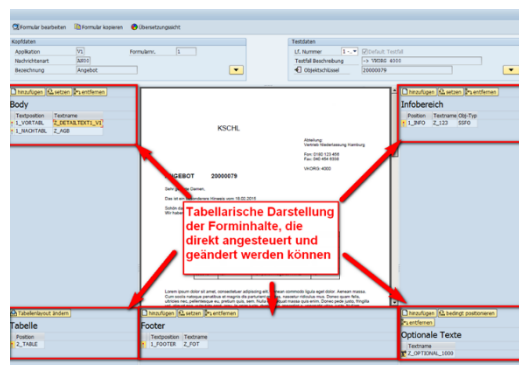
Formular bearbeiten  Formular kopieren  Übersetzungssicht

Kopfdaten
Applikation V1  Formularnr. 1
Nachrichtenart BA00
Bezeichnung Angebot

Textdaten
LT. Nummer 1  Default Textfil
Textfil Beschreibung 1 - 190050 8000
Objektschlüssel 20000079

hinzufügen  setzen  entfernen
Body
| Textposition | Textname |
|---|---|
| 1_VORTABL | Z_DETAILTEXT1_VI |
| 1_NACHTABL | Z_AGB |

KSCHL

Abteilung:
Vertrieb Niederlassung Hamburg

Fon: 0180 123 456
Fax: 040 454 6000

VAORG: 4000

ANGEBOT 20000079

Sehr geehrte Damen,

Das ist ein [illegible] Hinweis vom 19.03.2015

Tabellarische Darstellung der Forminhalte, die direkt angesteuert und geändert werden können

Lorem ipsum dolor sit amet, consectetuer adipiscing elit. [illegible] commodo ligula eget dolor. Aenean massa. Cum sociis natoque penatibus et magnis dis parturient montes, nascetur ridiculus mus. Donec quam felis, ultricies nec, pellentesque eu, pretium quis, sem. Nulla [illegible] massa quis enim. Donec pede justo, fringilla

hinzufügen  setzen  entfernen
Infobereich
| Position | Textname | Obj-Typ |
|---|---|---|
| 1_INFO | Z_123 | SSFO |

Tabellenlayout ändern
Tabelle
| Position |
|---|
| Z_TABLE |

hinzufügen  setzen  entfernen
Footer
| Textposition | Textname |
|---|---|
| 1_FOOTER | Z_FOT |

hinzufügen  bedingt positionieren  entfernen
Optionale Texte
| Textname |
|---|
| Z_OPTIONAL_1000 |